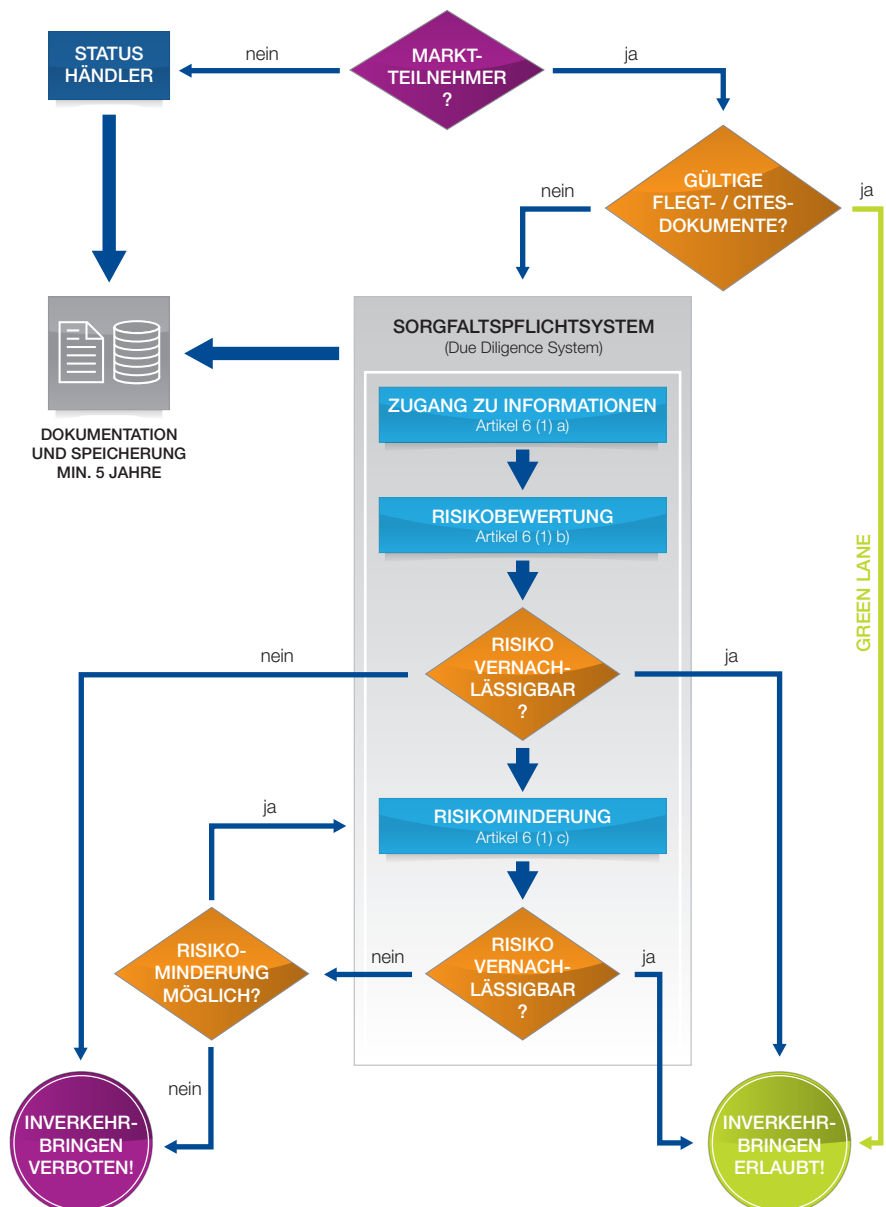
MARKT-
TEILNEHMER
?

nein

ja

STATUS
HÄNDLER

GÜLTIGE
FLEGT- / CITES-
DOKUMENTE?

nein

ja

DOKUMENTATION
UND SPEICHERUNG
MIN. 5 JAHRE

SORGFALTSPFLICHTSYSTEM
(Due Diligence System)

ZUGANG ZU INFORMATIONEN
Artikel 6 (1) a)

RISIKOBEWERTUNG
Artikel 6 (1) b)

nein

RISIKO
VERNACH-
LÄSSIGBAR
?

ja

GREEN LANE

RISIKOMINDERUNG
Artikel 6 (1) c)

ja

RISIKO-
MINDERUNG
MÖGLICH?

nein

RISIKO
VERNACH-
LÄSSIGBAR
?

ja

nein

INVERKEHR-
BRINGEN
VERBOTEN!

INVERKEHR-
BRINGEN
ERLAUBT!